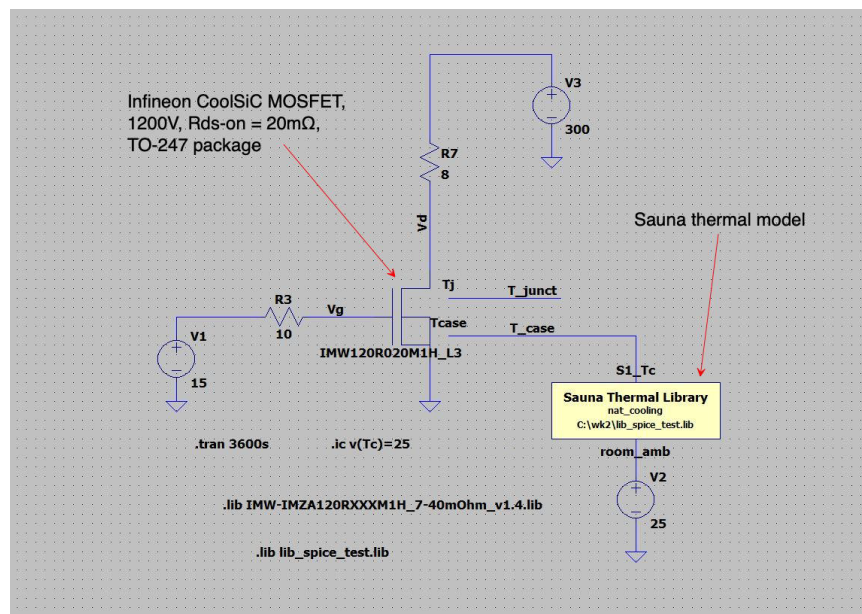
Infineon CoolSiC MOSFET, 1200V, Rds-on = 20mΩ, TO-247 package

V3
300

R7
8

Vd

Sauna thermal model

Tj
T_junct

R3
10
Vg
Tcase
T_case

V1
15

IMW120R020M1H_L3

S1_Tc

Sauna Thermal Library
nat_cooling
C:\wk2\lib_spice_test.lib

room_amb

V2
25

.tran 3600s

.ic v(Tc)=25

.lib IMW-IMZA120RXXXM1H_7-40mOhm_v1.4.lib

.lib lib_spice_test.lib